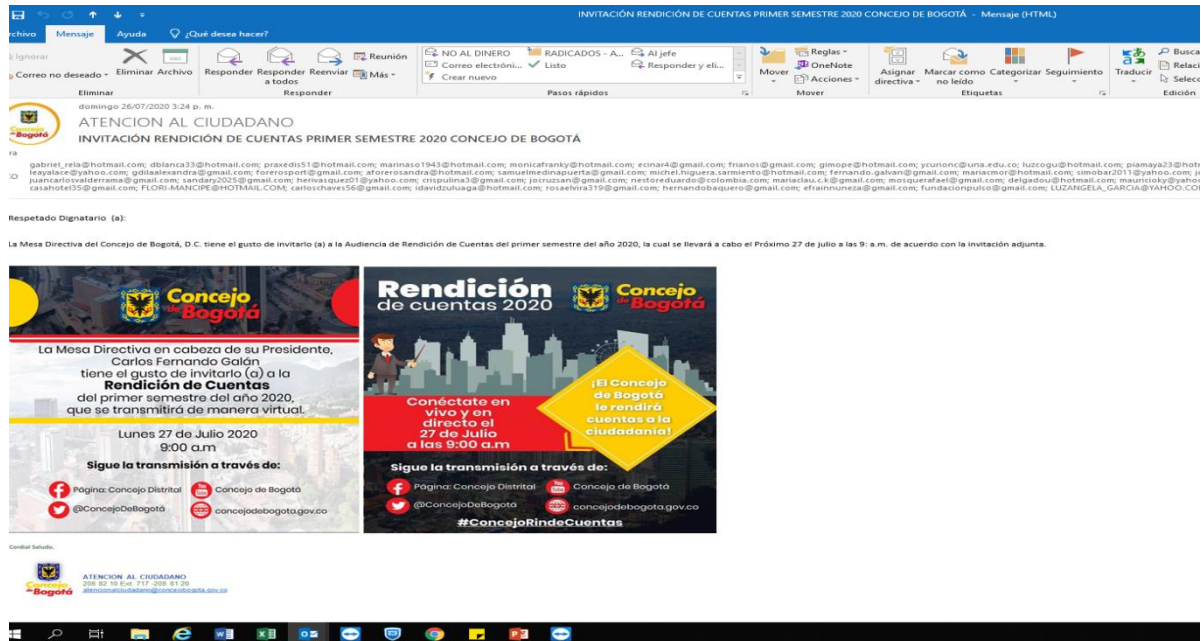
INVITACIÓN RENDICIÓN DE CUENTAS PRIMER SEMESTRE 2020 CONCEJO DE BOGOTÁ - Mensaje (HTML)

rchivo Mensaje Ayuda ¿Qué desea hacer?

Ignorar Correo no deseado Eliminar Archivo Eliminar
Responder Responder a todos Reenviar Reunión Más Responder
NO AL DINERO Correo electróni... Crear nuevo RADICADOS - A... Listo Al jefe Responder y eli... Pasos rápidos
Mover Reglas OneNote Acciones Mover
Asignar directiva Marcar como no leído Categorizar Seguimiento Etiquetas
Traducir Busca Relaci Selecc Edición

domingo 26/07/2020 3:24 p. m.
ATENCION AL CIUDADANO
INVITACIÓN RENDICIÓN DE CUENTAS PRIMER SEMESTRE 2020 CONCEJO DE BOGOTÁ

gabriel_rela@hotmail.com; dblanca33@hotmail.com; praxedis51@hotmail.com; marinaso1943@hotmail.com; monicafranky@hotmail.com; ecinar4@gmail.com; frianos@gmail.com; gimope@hotmail.com; ycurionc@una.edu.co; luzcogu@hotmail.com; piamaya23@hot leayalace@yahoo.com; gdilaalexandra@gmail.com; forerosport@gmail.com; aforerosandra@hotmail.com; samuelmedinapuerta@gmail.com; michel.higuera.sarmiento@hotmail.com; fernando.galvan@gmail.com; mariacmor@hotmail.com; simobar2011@yahoo.com; juancarlosvalderrama@gmail.com; sandary2025@gmail.com; herivasquez01@yahoo.com; crispulina3@gmail.com; jocruzsan@gmail.com; nestoreduardo@colombia.com; mariaclau.c.k@gmail.com; mosquerafael@gmail.com; delgadou@hotmail.com; mauricioky@yahoo casahotel35@gmail.com; FLORI-MANCIPE@HOTMAIL.COM; carloschaves56@gmail.com; idavidzuluaga@hotmail.com; rosaelvira319@gmail.com; hernandobaquero@gmail.com; efrainnuneza@gmail.com; fundacionpulso@gmail.com; LUZANGELA_GARCIA@YAHOO.CO

Respetado Dignatario (a):

La Mesa Directiva del Concejo de Bogotá, D.C. tiene el gusto de invitarlo (a) a la Audiencia de Rendición de Cuentas del primer semestre del año 2020, la cual se llevará a cabo el Próximo 27 de julio a las 9: a.m. de acuerdo con la invitación adjunta.

Concejo de Bogotá
La Mesa Directiva en cabeza de su Presidente, Carlos Fernando Galán tiene el gusto de invitarlo (a) a la Rendición de Cuentas del primer semestre del año 2020, que se transmitirá de manera virtual.
Lunes 27 de Julio 2020
9:00 a.m
Sigue la transmisión a través de:
Página: Concejo Distrital
Concejo de Bogotá
@ConcejoDeBogotá
concejodebogota.gov.co

Rendición de cuentas 2020
Concejo de Bogotá
Conéctate en vivo y en directo el 27 de Julio a las 9:00 a.m
¡El Concejo de Bogotá le rendirá cuentas a la ciudadanía!
Sigue la transmisión a través de:
Página: Concejo Distrital
Concejo de Bogotá
@ConcejoDeBogotá
concejodebogota.gov.co
#ConcejoRindeCuentas

Cordial Saludo.

Concejo de Bogotá
ATENCION AL CIUDADANO
208 82 10 Ext. 717 -208 81 20
atencionalciudadano@concejobogota.gov.co